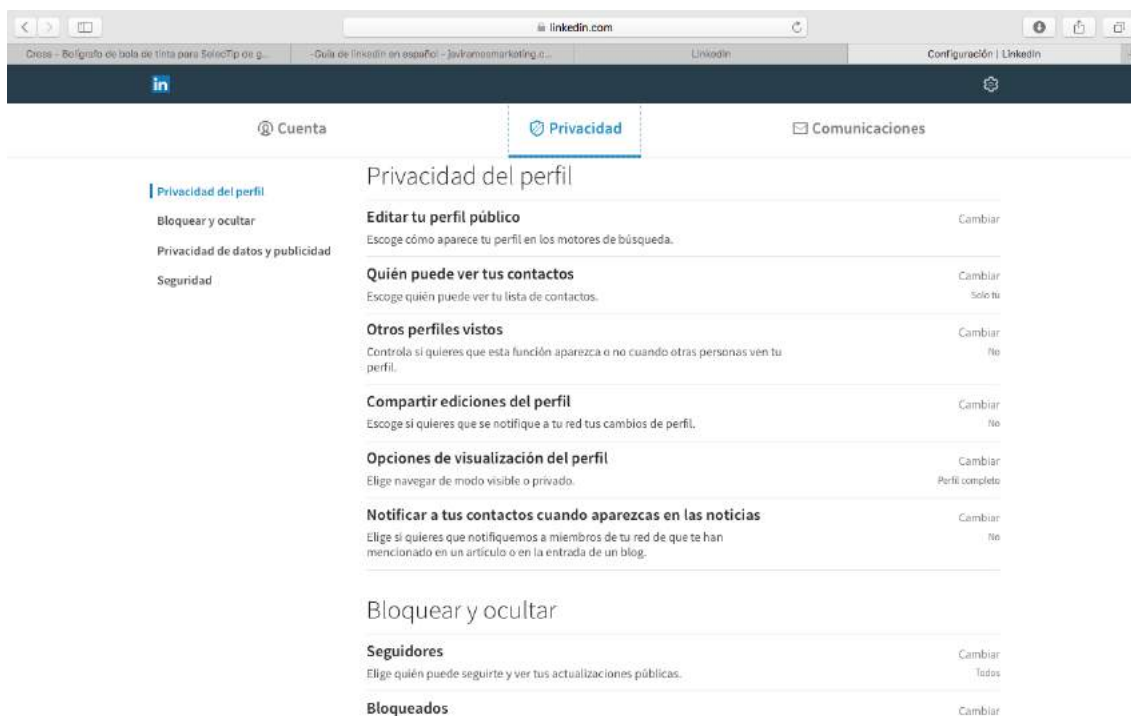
linkedin.com

Cross - Bolígrafo de bola de tinta para SelectTip de g... | Guía de linkedin en español - javiramosmarketing.c... | Linkedin | Configuración | Linkedin

in

Cuenta | Privacidad | Comunicaciones

Privacidad del perfil
Bloquear y ocultar
Privacidad de datos y publicidad
Seguridad

Privacidad del perfil

Editar tu perfil público
Escoge cómo aparece tu perfil en los motores de búsqueda.
Cambiar

Quién puede ver tus contactos
Escoge quién puede ver tu lista de contactos.
Cambiar
Solo tú

Otros perfiles vistos
Controla si quieres que esta función aparezca o no cuando otras personas ven tu perfil.
Cambiar
No

Compartir ediciones del perfil
Escoge si quieres que se notifique a tu red tus cambios de perfil.
Cambiar
No

Opciones de visualización del perfil
Elige navegar de modo visible o privado.
Cambiar
Perfil completo

Notificar a tus contactos cuando aparezcas en las noticias
Elige si quieres que notifiquemos a miembros de tu red de que te han mencionado en un artículo o en la entrada de un blog.
Cambiar
No

Bloquear y ocultar

Seguidores
Elige quién puede seguirte y ver tus actualizaciones públicas.
Cambiar
Todos

Bloqueados
Cambiar